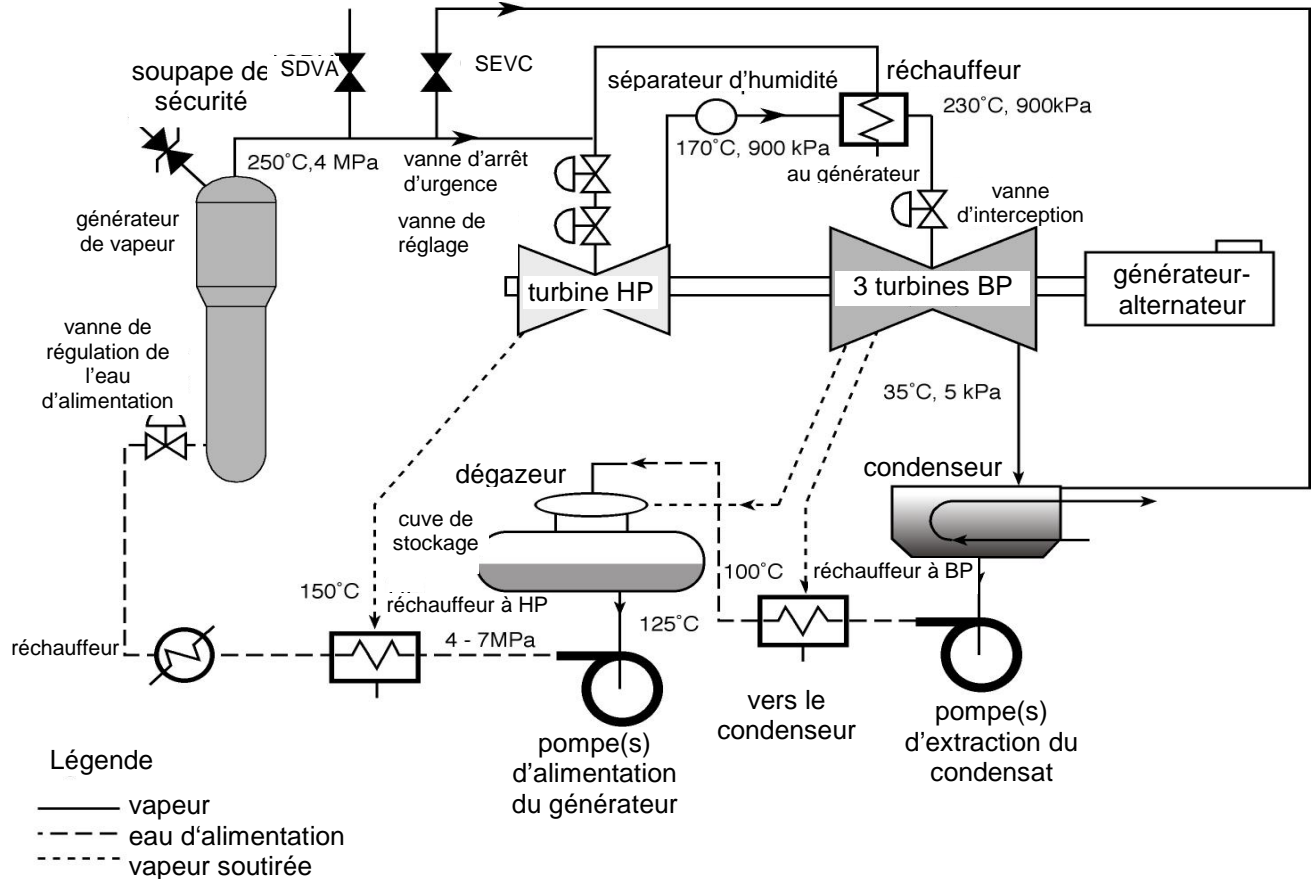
soupape de sécurité

SDVA

SEVC

séparateur d'humidité

réchauffeur

230˚C, 900kPa

250˚C,4 MPa

vanne d'arrêt d'urgence

170˚C, 900 kPa

au générateur

vanne d'interception

générateur de vapeur

vanne de réglage

turbine HP

3 turbines BP

générateur-alternateur

vanne de régulation de l'eau d'alimentation

35˚C, 5 kPa

dégazeur

condenseur

cuve de stockage

150˚C

réchauffeur à HP

100˚C

réchauffeur à BP

125˚C

réchauffeur

4 - 7MPa

vers le condenseur

pompe(s) d'alimentation du générateur

pompe(s) d'extraction du condensat

Légende

vapeur

eau d'alimentation

vapeur soutirée